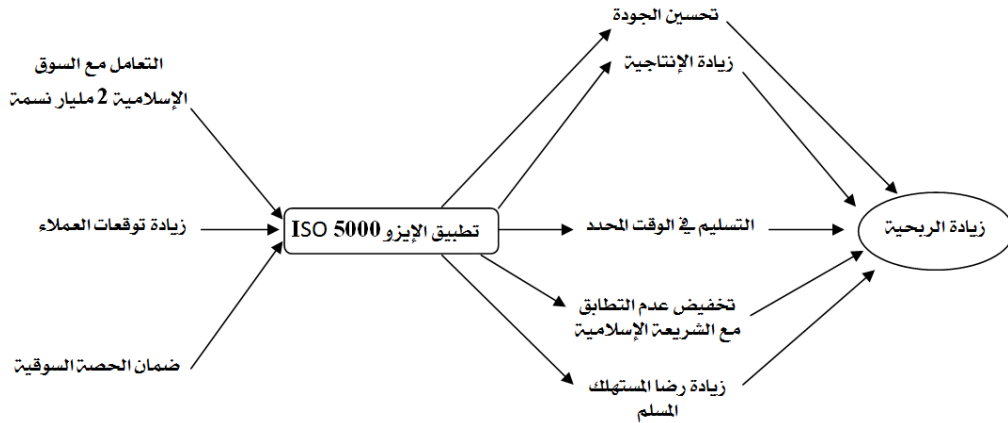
التعامل مع السوق الإسلامية 2 مليار نسمة

زيادة توقعات العملاء

ضمان الحصة السوقية

تطبيق الإيزو ISO 5000

تحسين الجودة

زيادة الإنتاجية

التسليم في الوقت المحدد

تخفيض عدم التطابق مع الشريعة الإسلامية

زيادة رضا المستهلك المسلم

زيادة الربحية